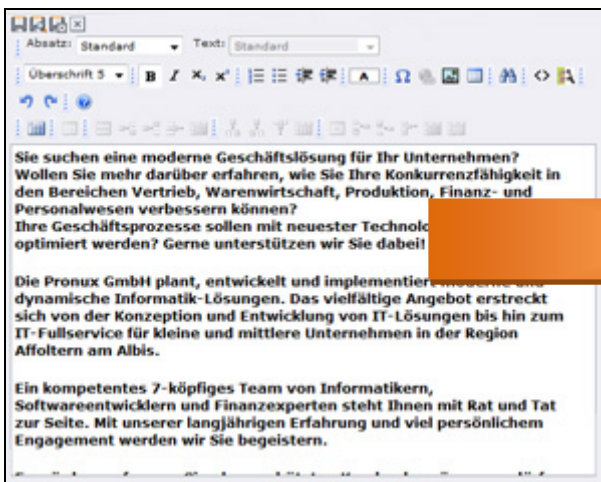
Absatz: Standard Text: Standard

Überschrift 5 B I

Sie suchen eine moderne Geschäftslösung für Ihr Unternehmen? Wollen Sie mehr darüber erfahren, wie Sie Ihre Konkurrenzfähigkeit in den Bereichen Vertrieb, Warenwirtschaft, Produktion, Finanz- und Personalwesen verbessern können?
Ihre Geschäftsprozesse sollen mit neuester Technolo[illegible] optimiert werden? Gerne unterstützen wir Sie dabei!

Die Pronux GmbH plant, entwickelt und implementier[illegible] dynamische Informatik-Lösungen. Das vielfältige Angebot erstreckt sich von der Konzeption und Entwicklung von IT-Lösungen bis hin zum IT-Fullservice für kleine und mittlere Unternehmen in der Region Affoltern am Albis.

Ein kompetentes 7-köpfiges Team von Informatikern, Softwareentwicklern und Finanzexperten steht Ihnen mit Rat und Tat zur Seite. Mit unserer langjährigen Erfahrung und viel persönlichem Engagement werden wir Sie begeistern.

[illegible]